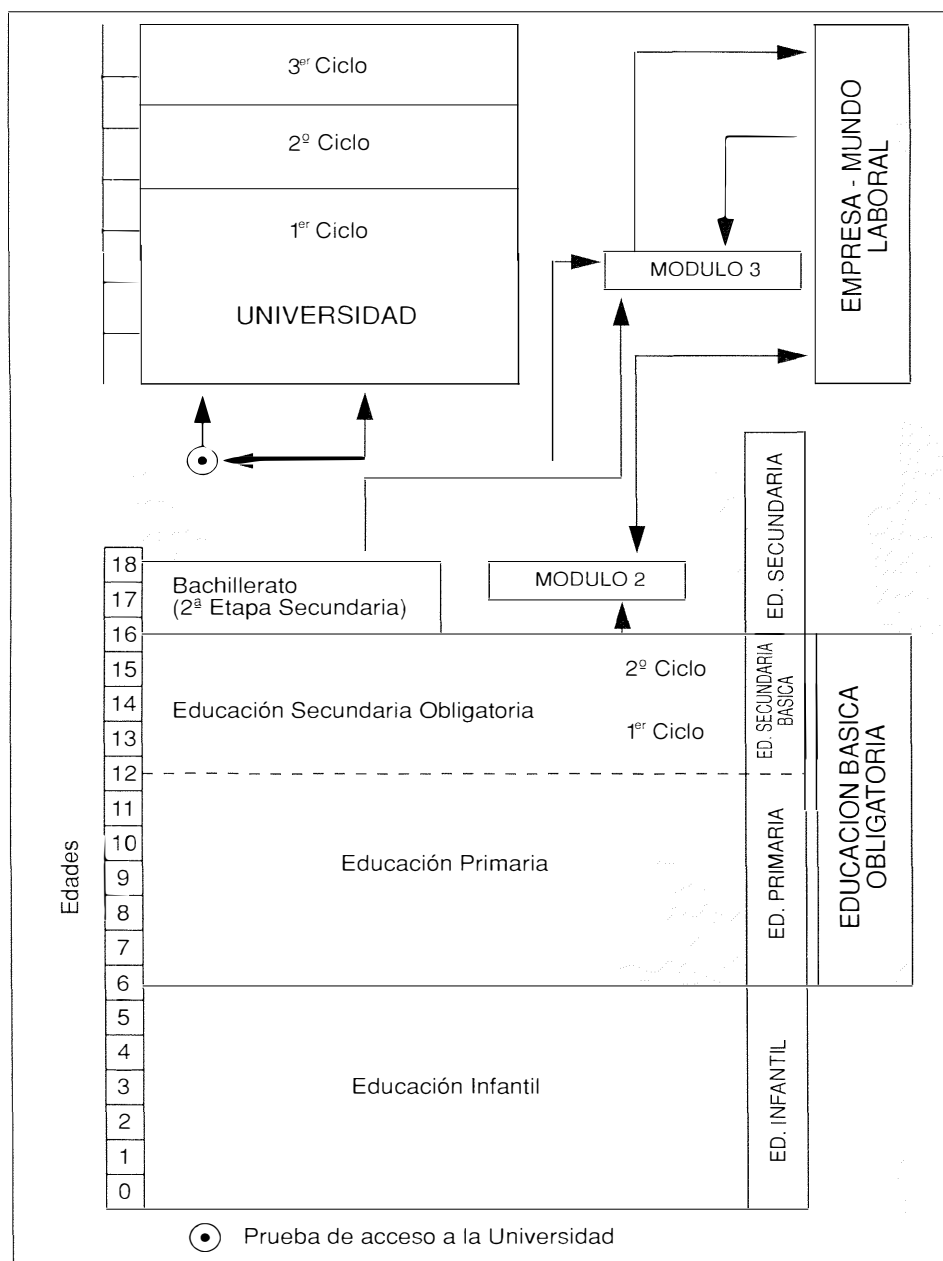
3$^{er}$ Ciclo

2$^{o}$ Ciclo

1$^{er}$ Ciclo

UNIVERSIDAD

MODULO 3

EMPRESA - MUNDO LABORAL

ED. SECUNDARIA

Bachillerato (2$^{a}$ Etapa Secundaria)

MODULO 2

Edades

| 18 |
|---|
| 17 |
| 16 |
| 15 |
| 14 |
| 13 |
| 12 |
| 11 |
| 10 |
| 9 |
| 8 |
| 7 |
| 6 |
| 5 |
| 4 |
| 3 |
| 2 |
| 1 |
| 0 |

Educación Secundaria Obligatoria

2$^{o}$ Ciclo

1$^{er}$ Ciclo

ED. SECUNDARIA BASICA

EDUCACION BASICA OBLIGATORIA

Educación Primaria

ED. PRIMARIA

Educación Infantil

ED. INFANTIL

Prueba de acceso a la Universidad